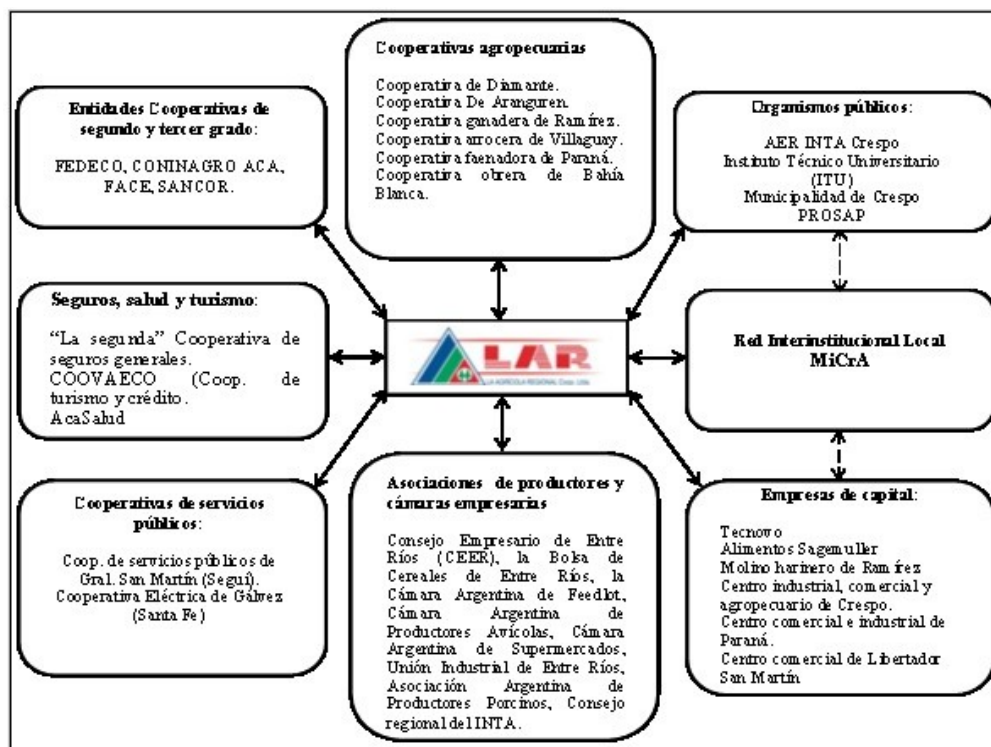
Cooperativas agropecuarias

Cooperativa de Diamante.
Cooperativa De Aranguren.
Cooperativa ganadera de Ramírez.
Cooperativa arrocera de Villaguay.
Cooperativa faenadora de Paraná.
Cooperativa obrera de Bahía Blanca.

Entidades Cooperativas de segundo y tercer grado:

FEDECO, CONINAGRO ACA, FACE, SANCOR.

Organismos públicos:

AER INTA Crespo
Instituto Técnico Universitario (ITU)
Municipalidad de Crespo
PROSAP

Seguros, salud y turismo:

"La segunda" Cooperativa de seguros generales.
COOVAECO (Coop. de turismo y crédito.
AcaSalud

LAR
LA AGRICOLA REGIONAL Coop. Ltda.

Red Interinstitucional Local MiCrA

Cooperativas de servicios públicos:

Coop. de servicios públicos de Gral. San Martín (Seguí).
Cooperativa Eléctrica de Gálvez (Santa Fe)

Asociaciones de productores y cámaras empresarias

Consejo Empresario de Entre Ríos (CEER), la Bolsa de Cereales de Entre Ríos, la Cámara Argentina de Feedlot, Cámara Argentina de Productores Avícolas, Cámara Argentina de Supermercados, Unión Industrial de Entre Ríos, Asociación Argentina de Productores Porcinos, Consejo regional del INTA.

Empresas de capital:

Tecnovo
Alimentos Sagemuller
Molino harinero de Ramírez
Centro industrial, comercial y agropecuario de Crespo.
Centro comercial e industrial de Paraná.
Centro comercial de Libertador San Martín